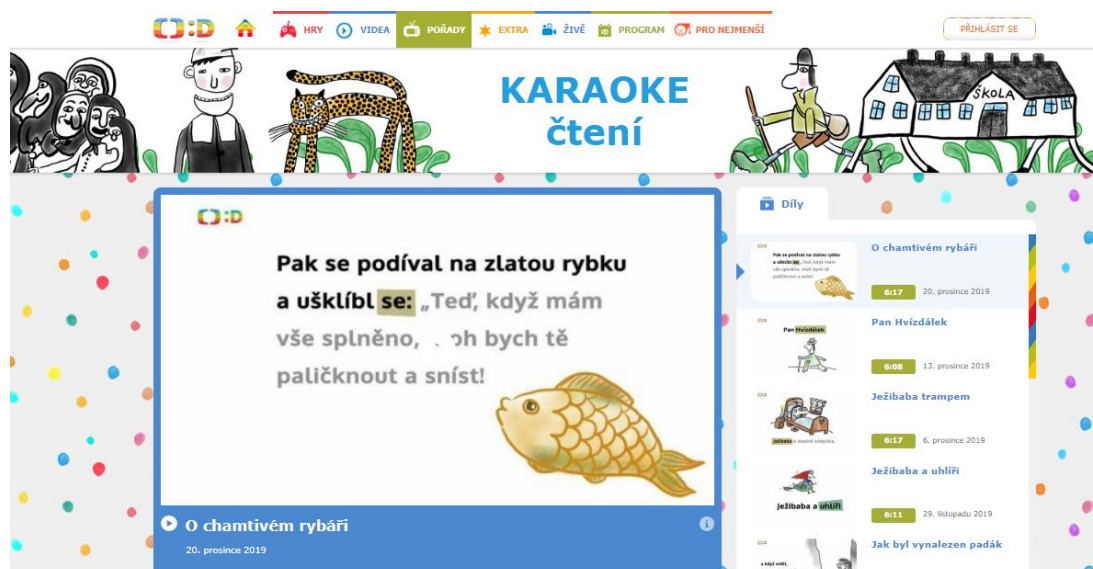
:D HRY VIDEA POŘADY EXTRA ŽIVĚ PROGRAM PRO NEJMENŠÍ PŘIHLÁSIT SE

KARAOKE čtení

ŠKOLA

:D

Pak se podíval na zlatou rybku a ušklíbl se: „Teď, když mám vše splněno, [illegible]oh bych tě paličknout a sníst!

O chamtivém rybáři
20. prosince 2019

Díly

O chamtivém rybáři
6:17 20. prosince 2019

Pan Hvízdálek
6:08 13. prosince 2019

Ježibaba trampem
6:17 6. prosince 2019

Ježibaba a uhlíři
6:11 29. listopadu 2019

Jak byl vynalezen padák